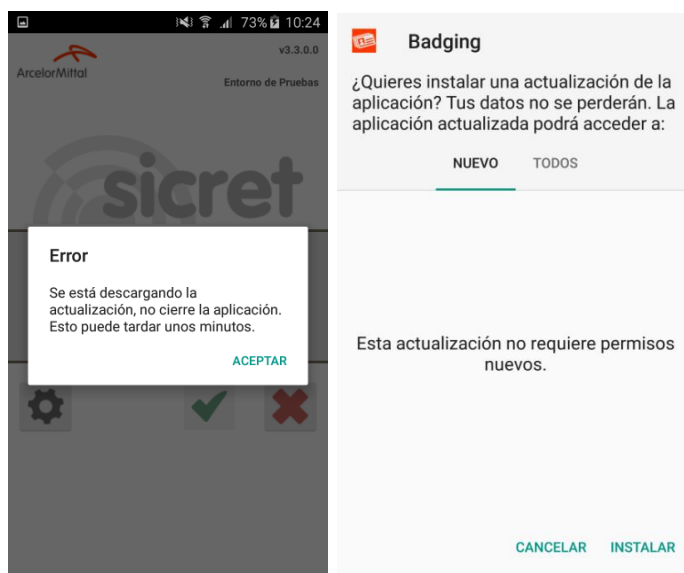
73% 10:24

v3.3.0.0

ArcelorMittal

Entorno de Pruebas

sicret

Error

Se está descargando la actualización, no cierre la aplicación. Esto puede tardar unos minutos.

ACEPTAR

Badging

¿Quieres instalar una actualización de la aplicación? Tus datos no se perderán. La aplicación actualizada podrá acceder a:

NUEVO TODOS

Esta actualización no requiere permisos nuevos.

CANCELAR INSTALAR